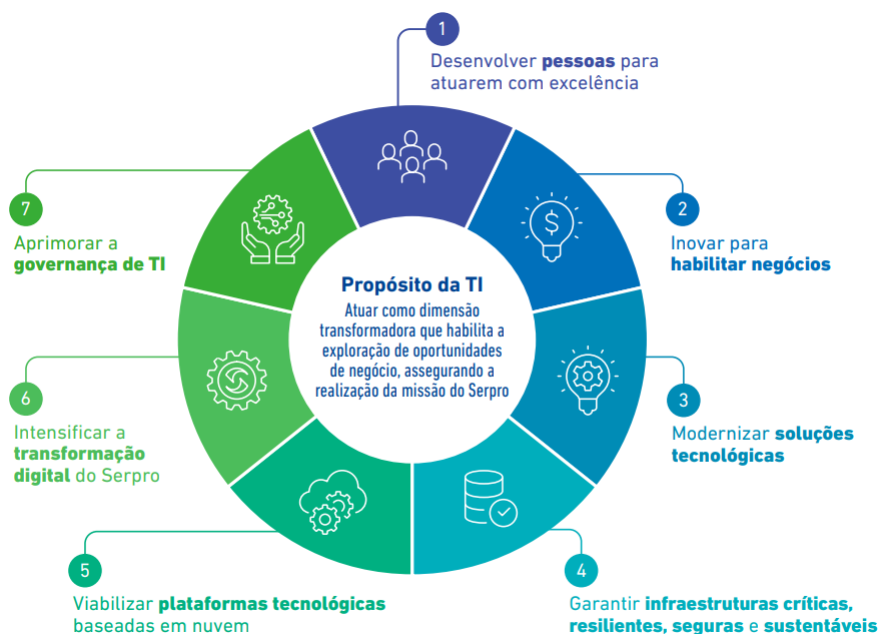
Propósito da TI

Atuar como dimensão transformadora que habilita a exploração de oportunidades de negócio, assegurando a realização da missão do Serpro

1
Desenvolver pessoas para atuarem com excelência

2
Inovar para habilitar negócios

3
Modernizar soluções tecnológicas

4
Garantir infraestruturas críticas, resilientes, seguras e sustentáveis

5
Viabilizar plataformas tecnológicas baseadas em nuvem

6
Intensificar a transformação digital do Serpro

7
Aprimorar a governança de TI